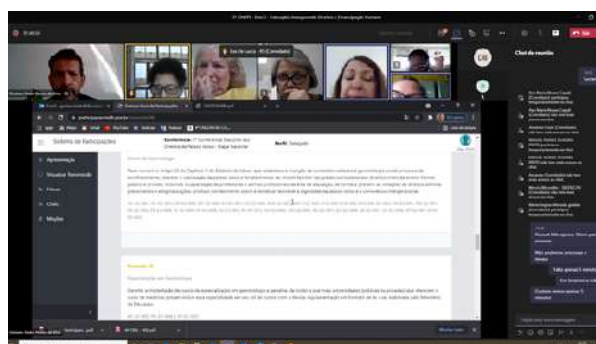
Sistema de Inscrições

Conferência: 1ª Conferência Nacional dos Direitos do Povo Negro

Perfil: Delegado

Apresentação

Propostas

Chat de reunião

Proposta 30

Garantir a implantação de cursos de especialização em gerontologia e geriatria de âmbito presencial nas universidades públicas

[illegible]